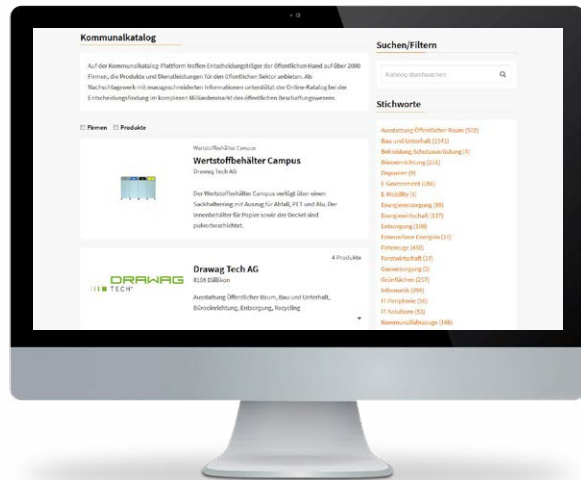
Kommunalkatalog

Auf der Kommunalkatalog Plattform treffen Entscheidungsträger der öffentlichen Hand auf über 2000 Firmen, die Produkte und Dienstleistungen für den öffentlichen Sektor anbieten. Als Nachschlagewerk mit massgeschneiderten Informationen unterstützt der Online-Katalog bei der Entscheidungsfindung im komplexen Milliardenmarkt des öffentlichen Beschaffungswesens.

Firmen Produkte

Wertstoffbehälter Campus
Wertstoffbehälter Campus
Drawag Tech AG

Der Wertstoffbehälter Campus verfügt über einen Sackhaltering mit Auszug für Abfall, PET und Alu. Der Innenbehälter für Papier sowie der Deckel sind pulverbeschichtet.

4 Produkte
DRAWAG TECH
Drawag Tech AG
8108 Dällikon

Ausstattung Öffentlicher Raum, Bau und Unterhalt, Büroeinrichtung, Entsorgung, Recycling

Suchen/Filtern

Katalog durchsuchen

Stichworte

Ausstattung Öffentlicher Raum (502)
Bau und Unterhalt (1541)
Bekleidung Schutzausrüstung (4)
Büroeinrichtung (211)
Department (9)
E-Government (186)
E-Mobility (1)
Energieversorgung (89)
Energiewirtschaft (137)
Entsorgung (108)
Erneuerbare Energien (11)
Fahrzeuge (458)
Forstwirtschaft (17)
Gemeindeanzeige (2)
Grünflächen (257)
Informatik (296)
IT Peripherie (16)
IT Solutions (53)
Kommunalfahrzeuge (108)